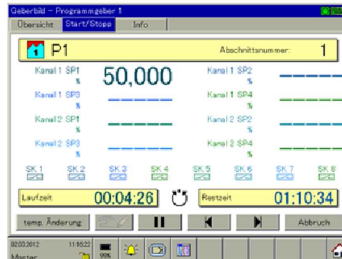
Geberbild - Programmgeber 1

Übersicht | Start/Stopp | Info

P1

Abschnittsnummer: 1

Kanal 1 SP1 % 50,000

Kanal 1 SP2 % ———

Kanal 1 SP3 % ———

Kanal 1 SP4 % ———

Kanal 2 SP1 % ———

Kanal 2 SP2 % ———

Kanal 2 SP3 % ———

Kanal 2 SP4 % ———

SK 1 SK 2 SK 3 SK 4 SK 5 SK 6 SK 7 SK 8

Laufzeit 00:04:26

Restzeit 01:10:34

temp. Änderung

Abbruch

02.03.2012 11:55:22

Master

99%